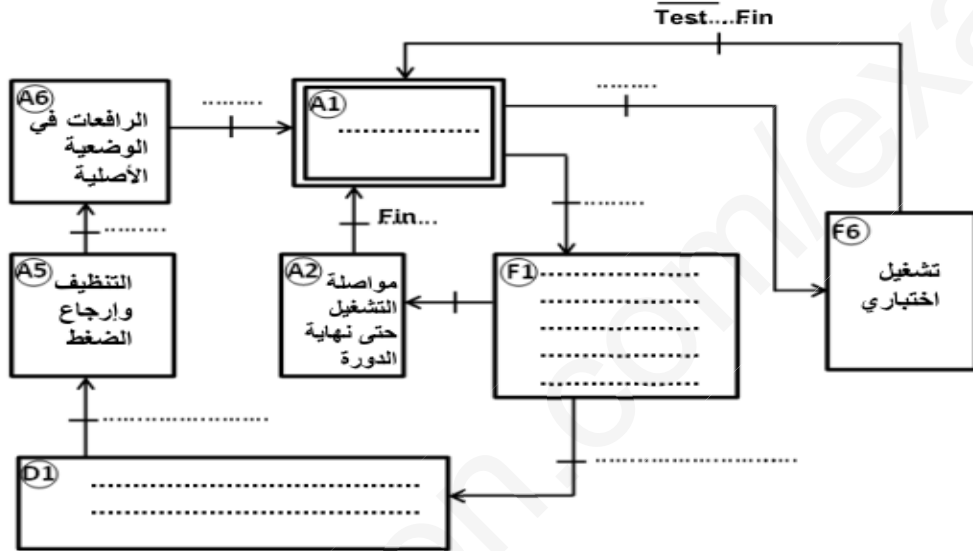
$\overline{Test}$....Fin

A6
الرافعات في الوضعية الأصلية

.........

A1
.....................

.........

.........

A5
التنظيف وإرجاع الضغط

.........

A2
مواصلة التشغيل حتى نهاية الدورة

Fin...

F1
....................
....................
....................
....................
....................

F6
تشغيل اختباري

.....................

.....................

D1
....................................
....................................